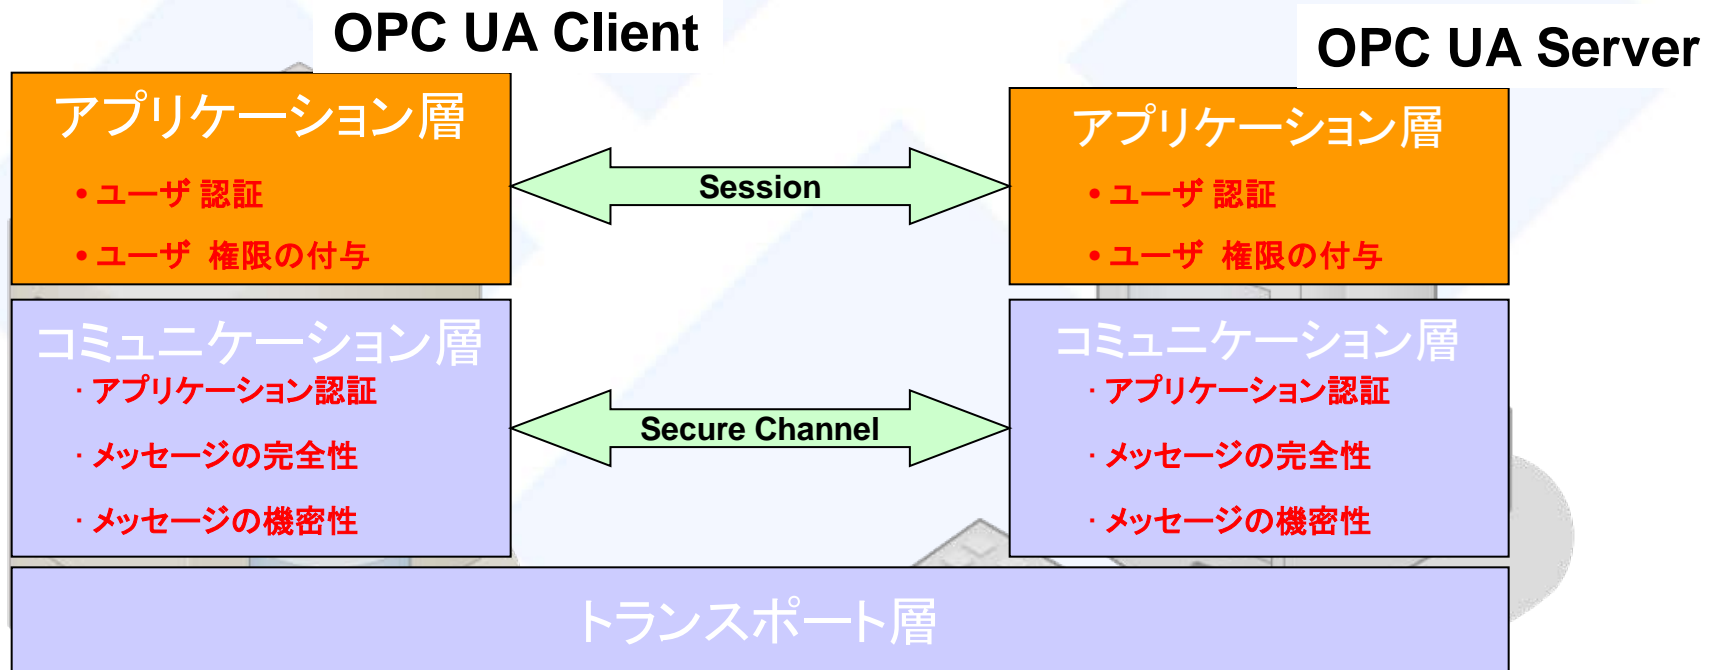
OPC UA Client

OPC UA Server

アプリケーション層
• ユーザ 認証
• ユーザ 権限の付与

Session

アプリケーション層
• ユーザ 認証
• ユーザ 権限の付与

コミュニケーション層
· アプリケーション認証
· メッセージの完全性
· メッセージの機密性

Secure Channel

コミュニケーション層
· アプリケーション認証
· メッセージの完全性
· メッセージの機密性

トランスポート層